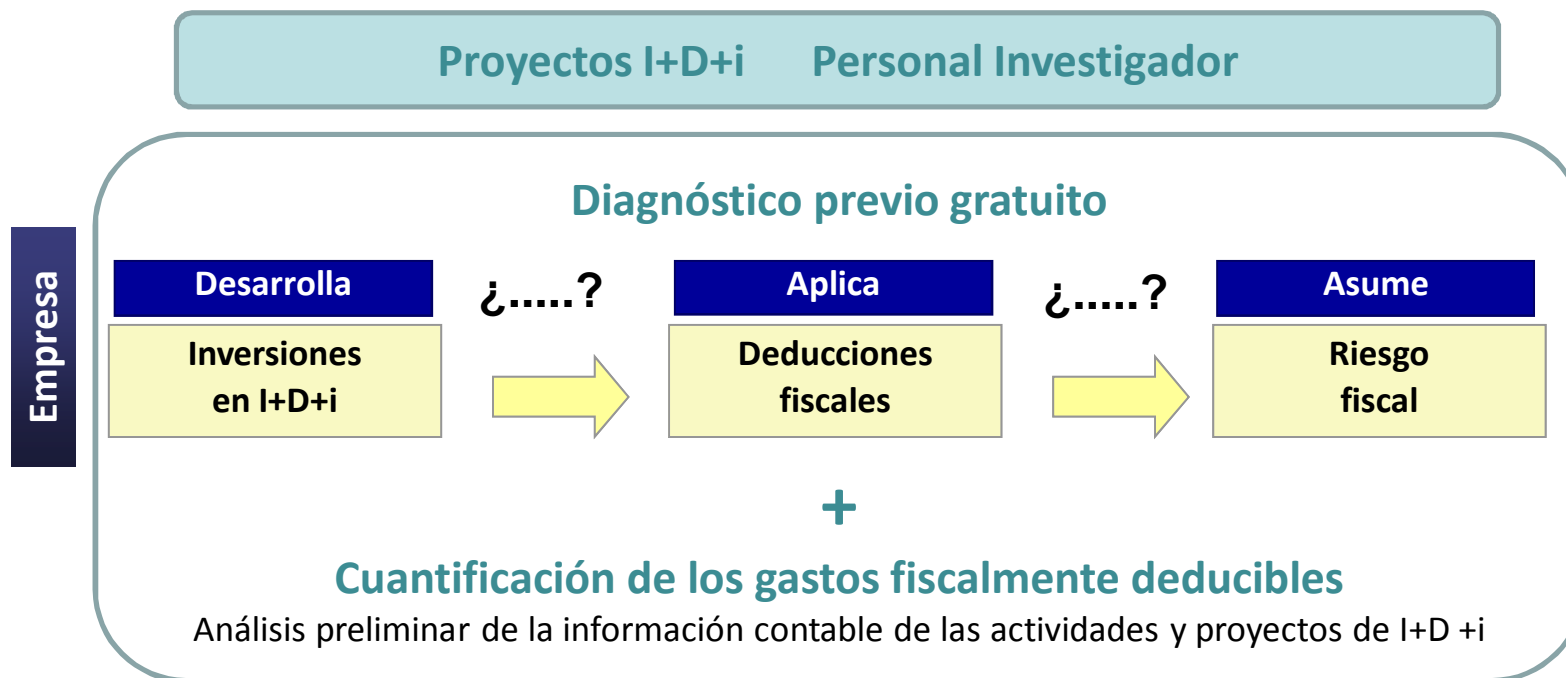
Proyectos I+D+i Personal Investigador

Empresa

Diagnóstico previo gratuito

Desarrolla

Inversiones en I+D+i

¿.....?

Aplica

Deducciones fiscales

¿.....?

Asume

Riesgo fiscal

+

Cuantificación de los gastos fiscalmente deducibles

Análisis preliminar de la información contable de las actividades y proyectos de I+D +i